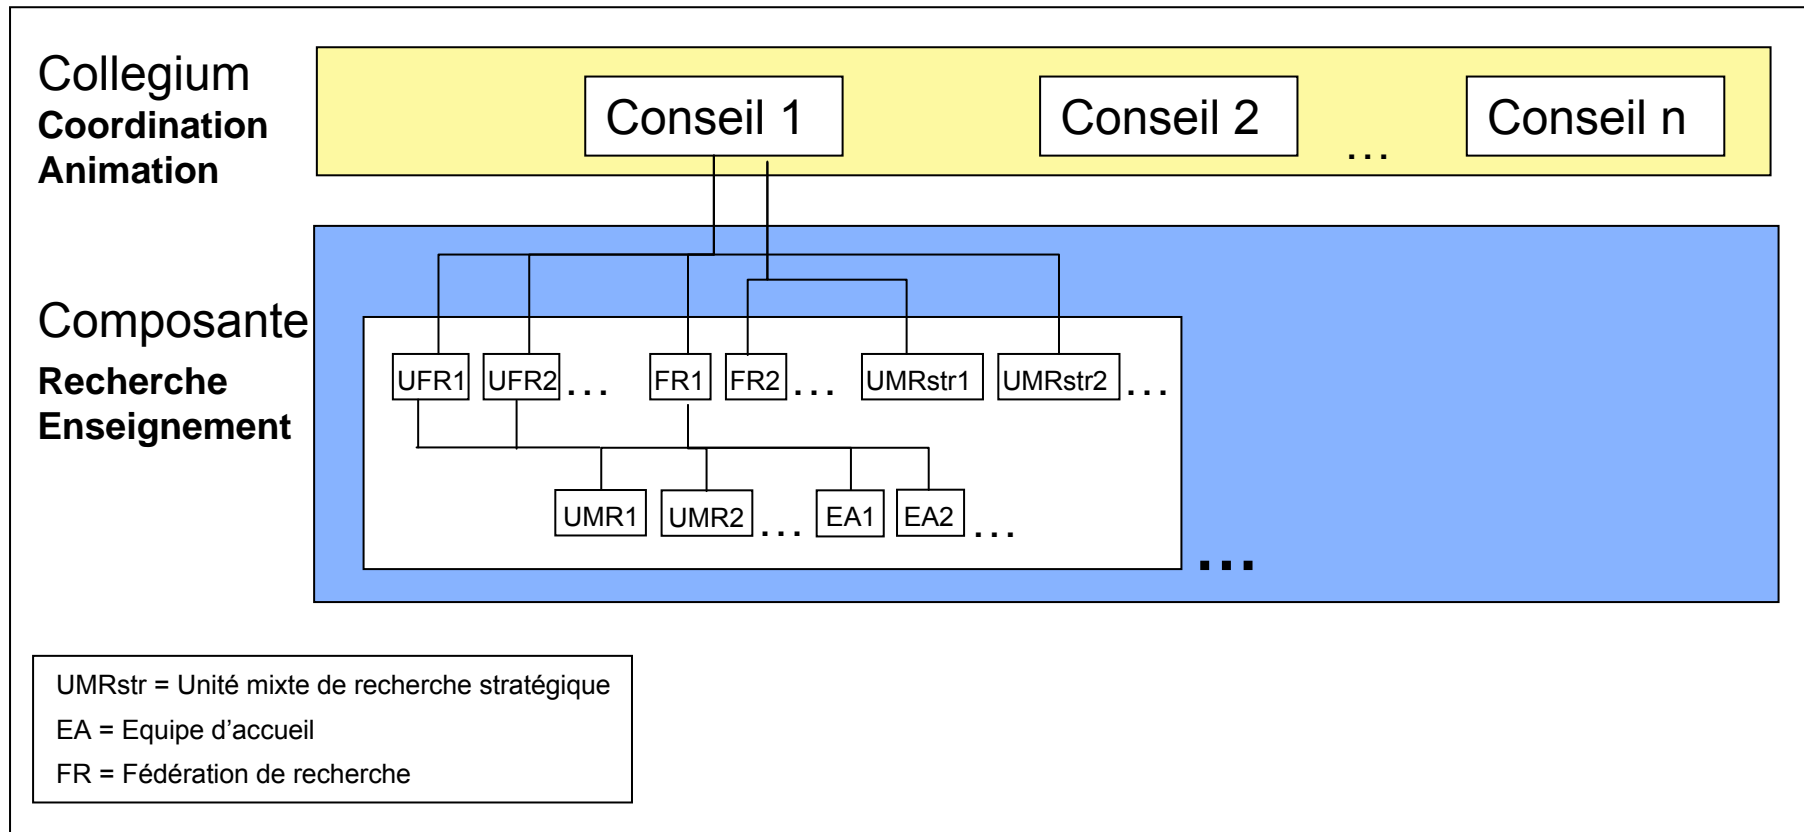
Collegium
Coordination
Animation

Conseil 1
Conseil 2
…
Conseil n

Composante
Recherche
Enseignement

UFR1 UFR2 … FR1 FR2 … UMRstr1 UMRstr2 …

UMR1 UMR2 … EA1 EA2 …

…

UMRstr = Unité mixte de recherche stratégique
EA = Equipe d'accueil
FR = Fédération de recherche